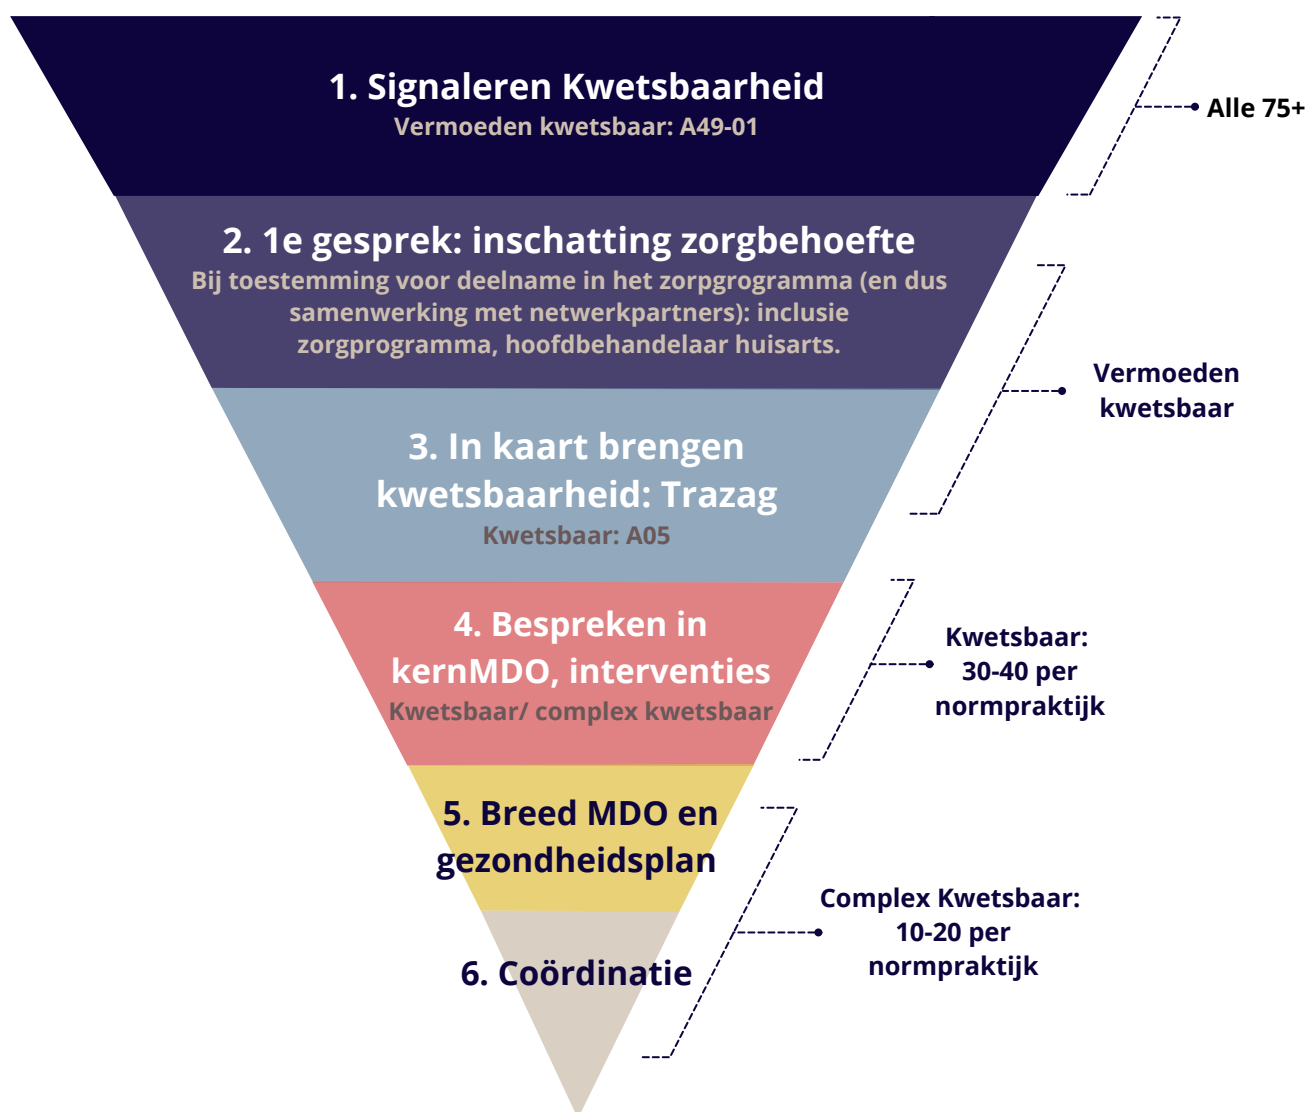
1. Signaleren Kwetsbaarheid
Vermoeden kwetsbaar: A49-01

Alle 75+

2. 1e gesprek: inschatting zorgbehoefte
Bij toestemming voor deelname in het zorpgrogramma (en dus samenwerking met netwerkpartners): inclusie zorgprogramma, hoofdbehandelaar huisarts.

Vermoeden kwetsbaar

3. In kaart brengen kwetsbaarheid: Trazag
Kwetsbaar: A05

4. Bespreken in kernMDO, interventies
Kwetsbaar/ complex kwetsbaar

Kwetsbaar: 30-40 per normpraktijk

5. Breed MDO en gezondheidsplan

6. Coördinatie

Complex Kwetsbaar: 10-20 per normpraktijk